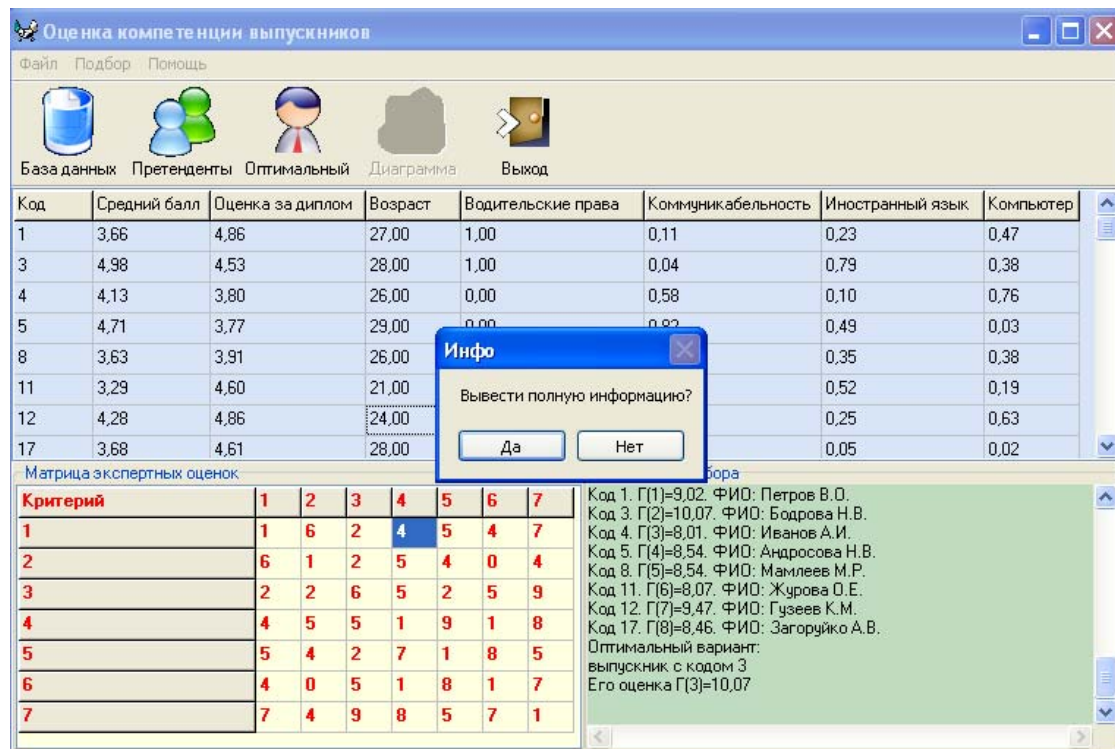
Оценка компетенции выпускников

Файл Подбор Помощь

База данных Претенденты Оптимальный Диаграмма Выход

| Код | Средний балл | Оценка за диплом | Возраст | Водительские права | Коммуникабельность | Иностранный язык | Компьютер |
|---|---|---|---|---|---|---|---|
| 1 | 3,66 | 4,86 | 27,00 | 1,00 | 0,11 | 0,23 | 0,47 |
| 3 | 4,98 | 4,53 | 28,00 | 1,00 | 0,04 | 0,79 | 0,38 |
| 4 | 4,13 | 3,80 | 26,00 | 0,00 | 0,58 | 0,10 | 0,76 |
| 5 | 4,71 | 3,77 | 29,00 | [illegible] | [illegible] | 0,49 | 0,03 |
| 8 | 3,63 | 3,91 | 26,00 | | | 0,35 | 0,38 |
| 11 | 3,29 | 4,60 | 21,00 | | | 0,52 | 0,19 |
| 12 | 4,28 | 4,86 | 24,00 | | | 0,25 | 0,63 |
| 17 | 3,68 | 4,61 | 28,00 | | | 0,05 | 0,02 |

Инфо

Вывести полную информацию?

Да Нет

Матрица экспертных оценок

| Критерий | 1 | 2 | 3 | 4 | 5 | 6 | 7 |
|---|---|---|---|---|---|---|---|
| 1 | 1 | 6 | 2 | 4 | 5 | 4 | 7 |
| 2 | 6 | 1 | 2 | 5 | 4 | 0 | 4 |
| 3 | 2 | 2 | 6 | 5 | 2 | 5 | 9 |
| 4 | 4 | 5 | 5 | 1 | 9 | 1 | 8 |
| 5 | 5 | 4 | 2 | 7 | 1 | 8 | 5 |
| 6 | 4 | 0 | 5 | 1 | 8 | 1 | 7 |
| 7 | 7 | 4 | 9 | 8 | 5 | 7 | 1 |

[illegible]бора

Код 1. Г(1)=9,02. ФИО: Петров В.О.
Код 3. Г(2)=10,07. ФИО: Бодрова Н.В.
Код 4. Г(3)=8,01. ФИО: Иванов А.И.
Код 5. Г(4)=8,54. ФИО: Андросова Н.В.
Код 8. Г(5)=8,54. ФИО: Мамлеев М.Р.
Код 11. Г(6)=8,07. ФИО: Журова О.Е.
Код 12. Г(7)=9,47. ФИО: Гузеев К.М.
Код 17. Г(8)=8,46. ФИО: Загоруйко А.В.
Оптимальный вариант:
выпускник с кодом 3
Его оценка Г(3)=10,07